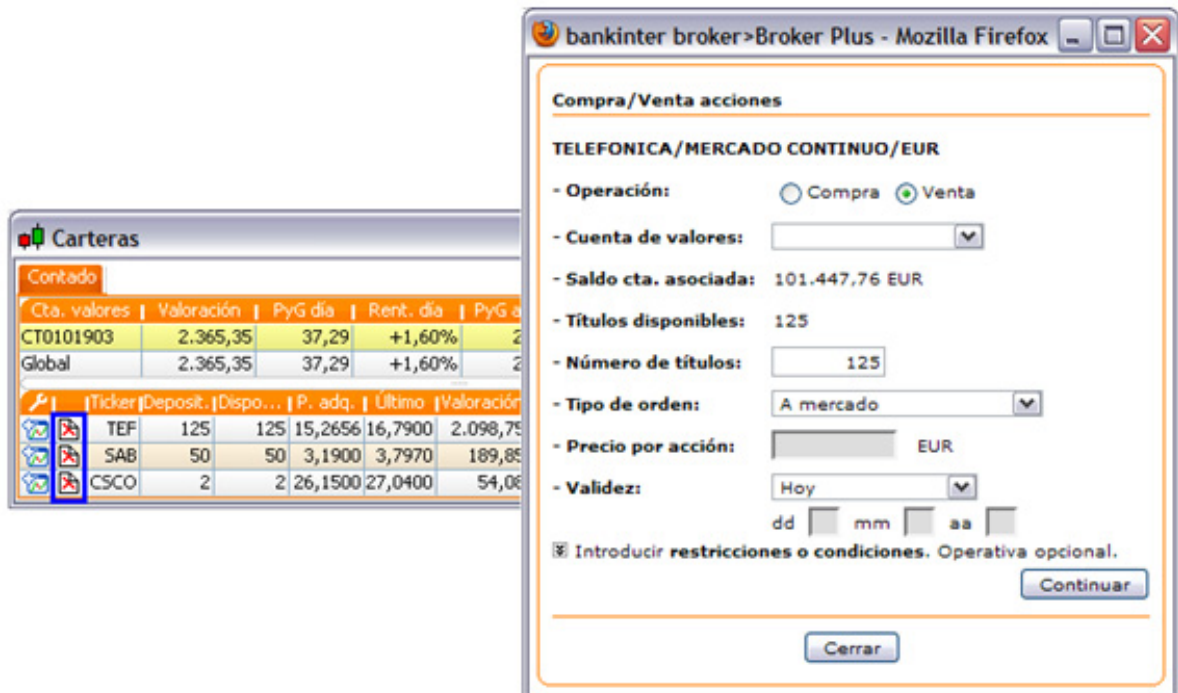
Carteras

Contado

| Cta. valores | Valoración | PyG día | Rent. día | PyG a |
|---|---|---|---|---|
| CT0101903 | 2.365,35 | 37,29 | +1,60% | 2 |
| Global | 2.365,35 | 37,29 | +1,60% | 2 |

| | | Ticker | Deposit. | Dispo... | P. adq. | Último | Valoración |
|---|---|---|---|---|---|---|---|
| | | TEF | 125 | 125 | 15,2656 | 16,7900 | 2.098,7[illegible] |
| | | SAB | 50 | 50 | 3,1900 | 3,7970 | 189,8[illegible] |
| | | CSCO | 2 | 2 | 26,1500 | 27,0400 | 54,0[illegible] |

bankinter broker>Broker Plus - Mozilla Firefox

Compra/Venta acciones

TELEFONICA/MERCADO CONTINUO/EUR

- Operación: Compra Venta

- Cuenta de valores:

- Saldo cta. asociada: 101.447,76 EUR

- Títulos disponibles: 125

- Número de títulos: 125

- Tipo de orden: A mercado

- Precio por acción: EUR

- Validez: Hoy

dd mm aa

Introducir restricciones o condiciones. Operativa opcional.

Continuar

Cerrar